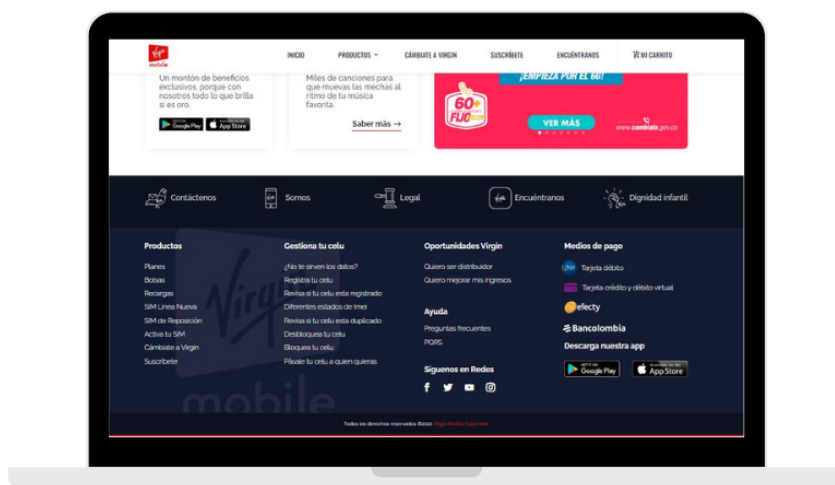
Virgin mobile

INICIO PRODUCTOS CÁMBIATE A VIRGIN SUSCRÍBETE ENCUÉNTRANOS MI CARRITO

Un montón de beneficios exclusivos, porque con nosotros todo lo que brilla si es oro.

GET IT ON Google Play Download on the App Store

Miles de canciones para que muevas las mechas al ritmo de tu música favorita.

Saber más →

¡EMPIEZA POR EL 60!

60+ FIJO

VER MÁS

www.cambiate.gov.co

Contáctenos Somos Legal Encuéntranos Dignidad infantil

Productos
Planes
Bolsas
Recargas
SIM Línea Nueva
SIM de Reposición
Activa tu SIM
Cámbiate a Virgin
Suscríbete

Gestiona tu celu
¿No te sirven los datos?
Registra tu celu
Revisa si tu celu esta registrado
Diferentes estados de imei
Revisa si tu celu esta duplicado
Desbloquea tu celu
Bloquea tu celu
Pásale tu celu a quien quieras

Oportunidades Virgin
Quiero ser distribuidor
Quiero mejorar mis ingresos

Ayuda
Preguntas frecuentes
PQRS

Síguenos en Redes

Medios de pago
Tarjeta débito
Tarjeta crédito y débito virtual
efecty
Bancolombia

Descarga nuestra app
GET IT ON Google Play Download on the App Store

Todos los derechos reservados ©2021 Virgin Mobile Colombia